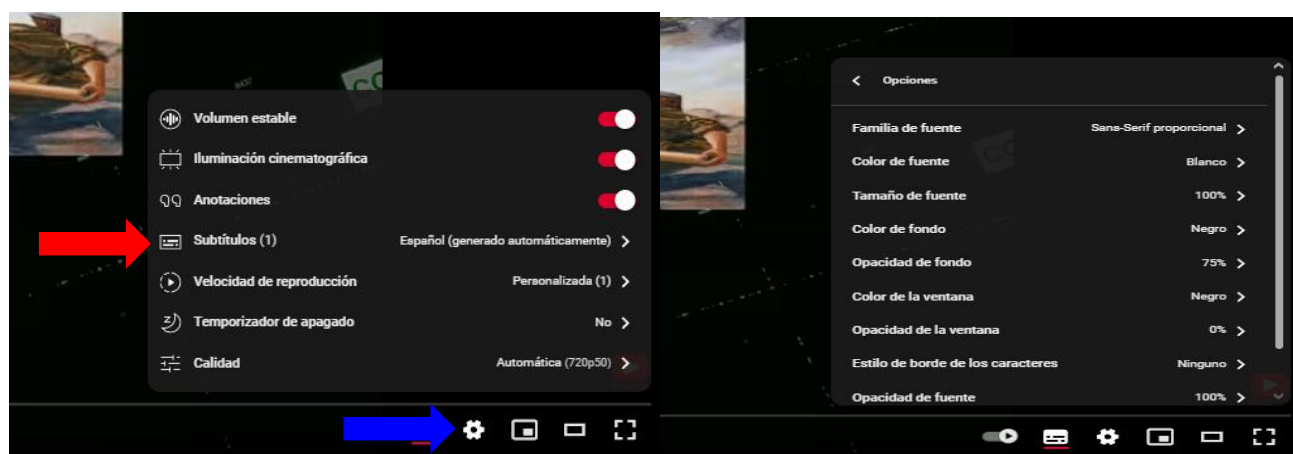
Volumen estable

Iluminación cinematográfica

Anotaciones

Subtítulos (1) Español (generado automáticamente) >

Velocidad de reproducción Personalizada (1) >

Temporizador de apagado No >

Calidad Automática (720p50) >

< Opciones

Familia de fuente Sans-Serif proporcional >

Color de fuente Blanco >

Tamaño de fuente 100% >

Color de fondo Negro >

Opacidad de fondo 75% >

Color de la ventana Negro >

Opacidad de la ventana 0% >

Estilo de borde de los caracteres Ninguno >

Opacidad de fuente 100% >